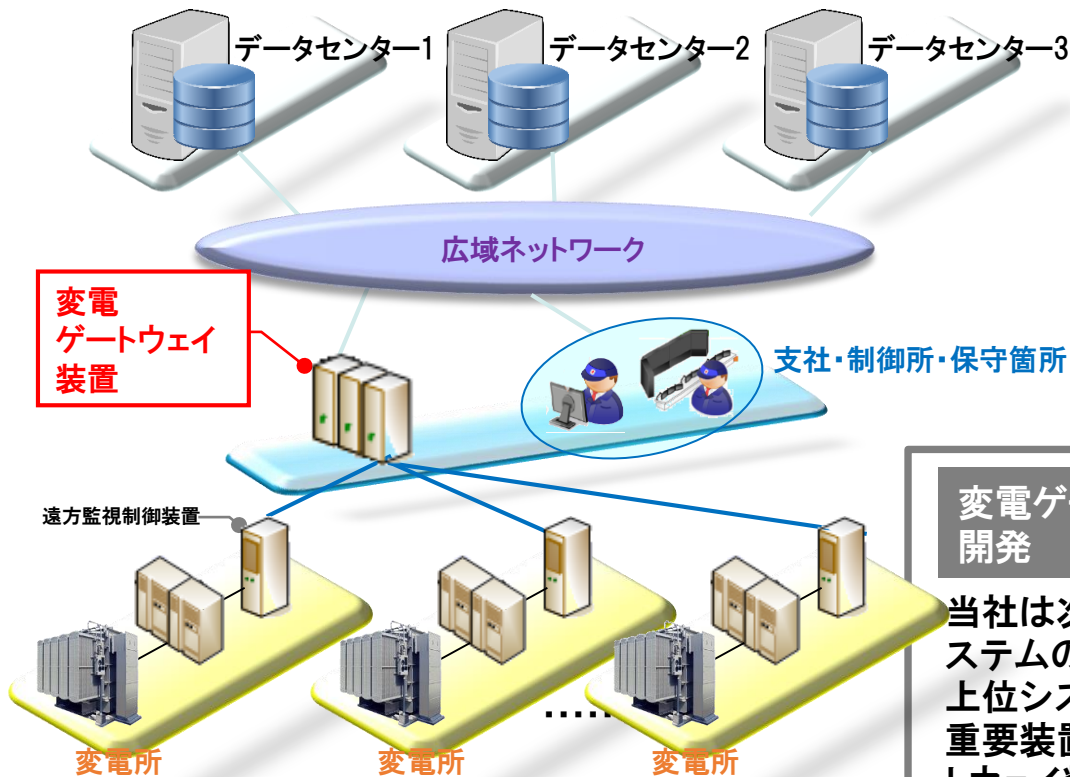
データセンター1

データセンター2

データセンター3

広域ネットワーク

変電
ゲートウェイ
装置

支社・制御所・保守箇所

遠方監視制御装置

変電ゲ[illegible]
開発

当社は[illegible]
ステムの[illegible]
上位シス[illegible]
重要装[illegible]
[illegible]

……

変電所

変電所

変電所